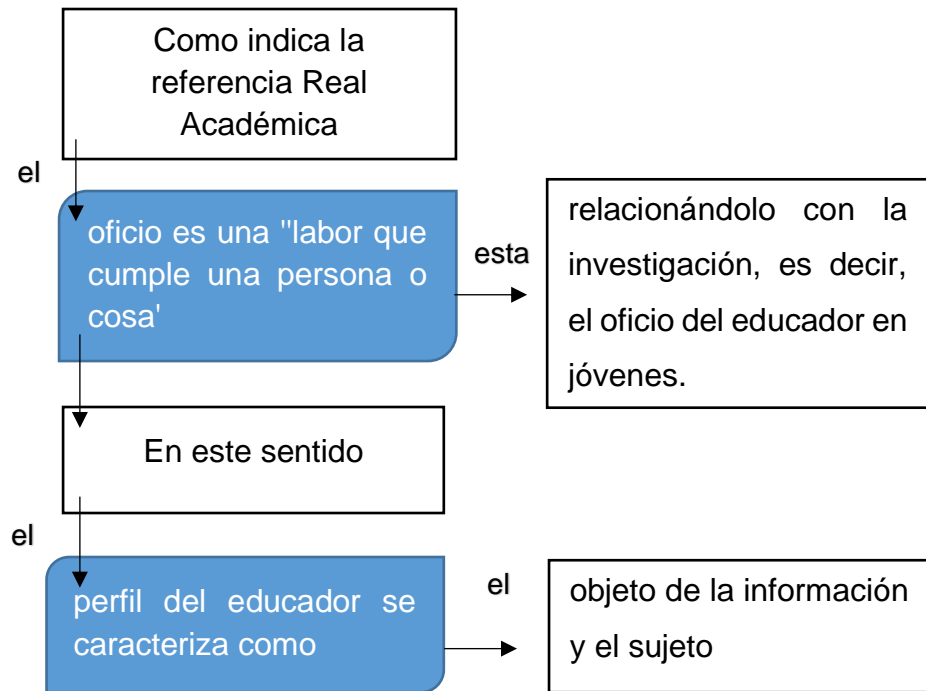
Como indica la referencia Real Académica

el

oficio es una ''labor que cumple una persona o cosa'

esta

relacionándolo con la investigación, es decir, el oficio del educador en jóvenes.

En este sentido

el

perfil del educador se caracteriza como

el

objeto de la información y el sujeto